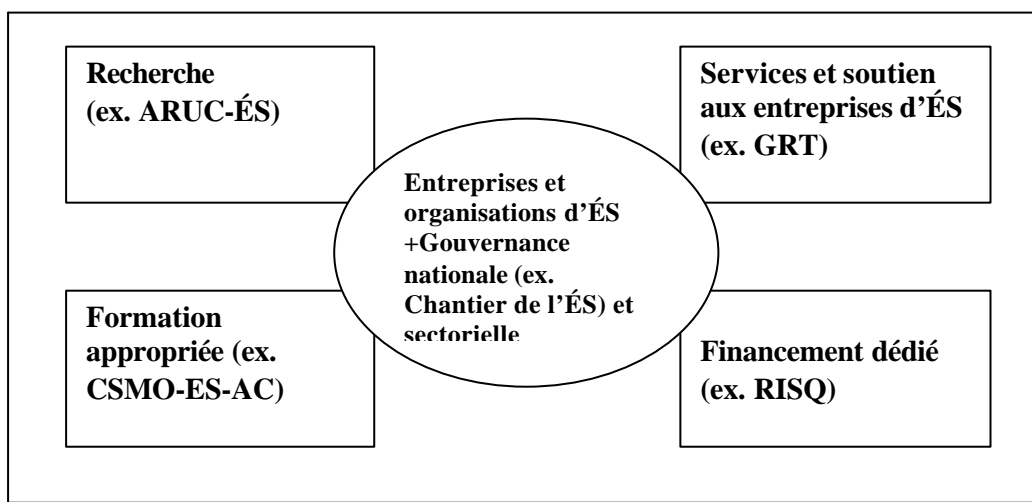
Recherche (ex. ARUC-ÉS)

Services et soutien aux entreprises d'ÉS (ex. GRT)

Entreprises et organisations d'ÉS +Gouvernance nationale (ex. Chantier de l'ÉS) et sectorielle

Formation appropriée (ex. CSMO-ES-AC)

Financement dédié (ex. RISQ)